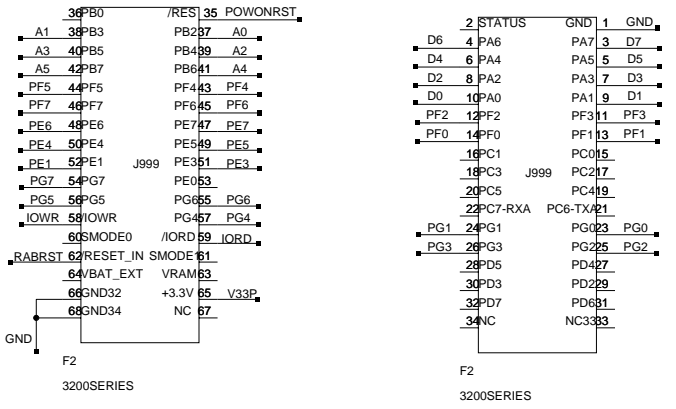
36PB0 /RES 35 POWONRST
A1 38PB3 PB237 A0
A3 40PB5 PB439 A2
A5 42PB7 PB641 A4
PF5 44PF5 PF443 PF4
PF7 46PF7 PF645 PF6
PE6 48PE6 PE747 PE7
PE4 50PE4 PE549 PE5
PE1 52PE1 J999 PE351 PE3
PG7 54PG7 PE053
PG5 56PG5 PG655 PG6
IOWR 58IOWR PG457 PG4
60SMODE0 /IORD 59 IORD
RABRST 62RESET_IN SMODE 61
64VBAT_EXT VRAM63
66GND32 +3.3V 65 V33P
68GND34 NC 67
GND
F2
3200SERIES

2 STATUS GND 1 GND
D6 4 PA6 PA7 3 D7
D4 6 PA4 PA5 5 D5
D2 8 PA2 PA3 7 D3
D0 10PA0 PA1 9 D1
PF2 12PF2 PF311 PF3
PF0 14PF0 PF113 PF1
16PC1 PC015
18PC3 J999 PC217
20PC5 PC419
22PC7-RXA PC6-TXA21
PG1 24PG1 PG023 PG0
PG3 26PG3 PG225 PG2
28PD5 PD427
30PD3 PD229
32PD7 PD631
34NC NC3333
F2
3200SERIES